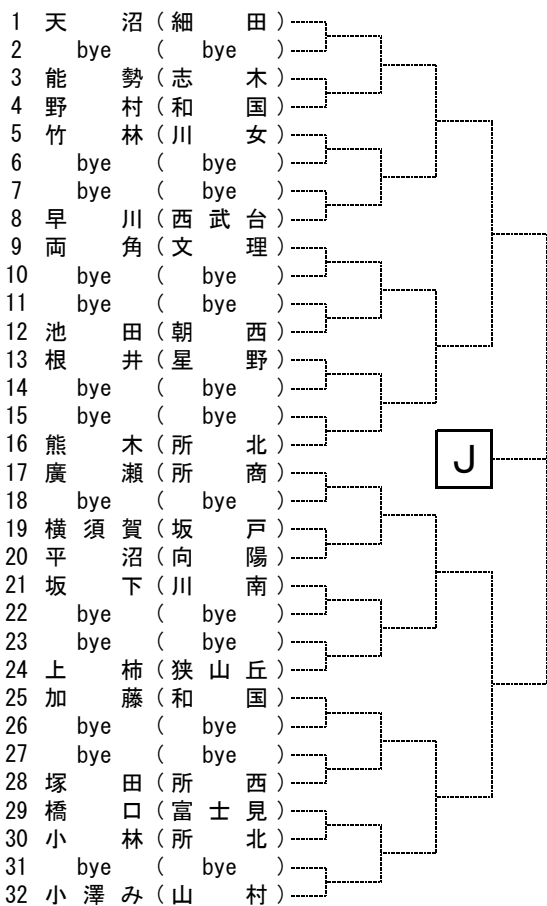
1 天沼（細田）
2 bye（bye）
3 能勢（志木）
4 野村（和国）
5 竹林（川女）
6 bye（bye）
7 bye（bye）
8 早川（西武台）
9 両角（文理）
10 bye（bye）
11 bye（bye）
12 池田（朝西）
13 根井（星野）
14 bye（bye）
15 bye（bye）
16 熊木（所北）
17 廣瀬（所商）
18 bye（bye）
19 横須賀（坂戸）
20 平沼（向陽）
21 坂下（川南）
22 bye（bye）
23 bye（bye）
24 上柿（狭山丘）
25 加藤（和国）
26 bye（bye）
27 bye（bye）
28 塚田（所西）
29 橋口（富士見）
30 小林（所北）
31 bye（bye）
32 小澤み（山村）

J